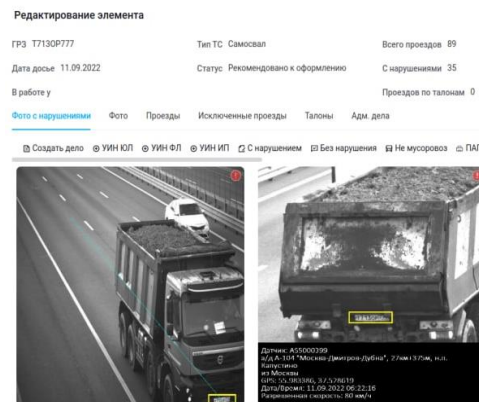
Редактирование элемента

ГРЗ Т713ОР777

Тип ТС Самосвал

Всего проездов 89

Дата досье 11.09.2022

Статус Рекомендовано к оформлению

С нарушениями 35

В работе у

Проездов по талонам 0

Фото с нарушениями Фото Проезды Исключенные проезды Талоны Адм. дела

Создать дело УИН ЮЛ УИН ФЛ УИН ИП С нарушением Без нарушения Не мусоровоз ПАГ

Датчик: AS5000399
а/д А-104 "Москва-Дмитров-Дубна", 27км+375м, н.п. Капустино
из Москвы
GPS: 55.980386, 37.578619
Дата/Время: 11.09.2022 06:22:16
Разрешенная скорость: 80 км/ч